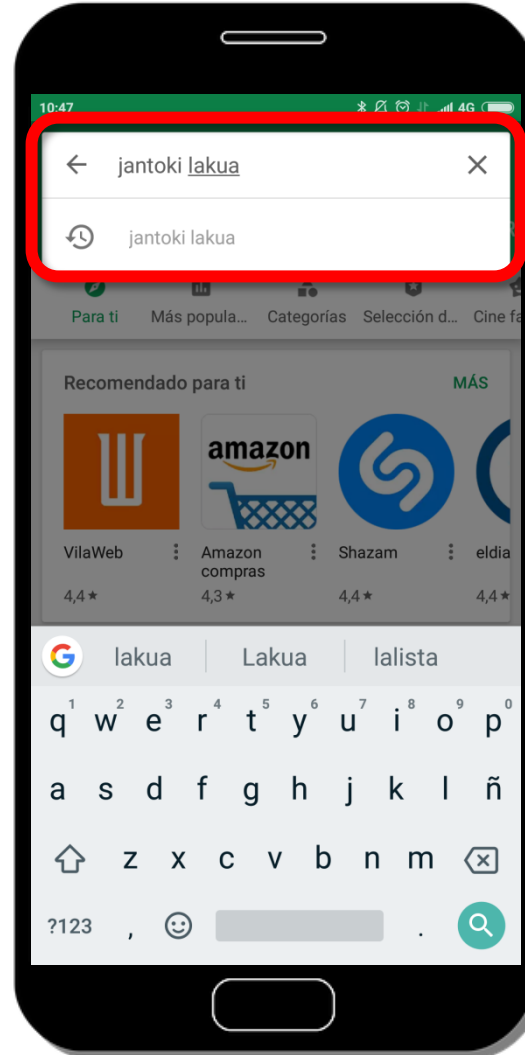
10:47
4G

jantoki lakua

jantoki lakua

Para ti
Más popula...
Categorías
Selección d...
Cine fa

Recomendado para ti
MÁS

amazon

VilaWeb
4,4 ★
Amazon compras
4,3 ★
Shazam
4,4 ★
eldia
4,4 ★

lakua
Lakua
lalista

q 1
w 2
e 3
r 4
t 5
y 6
u 7
i 8
o 9
p 0
a s d f g h j k l ñ
z x c v b n m
?123
,
.